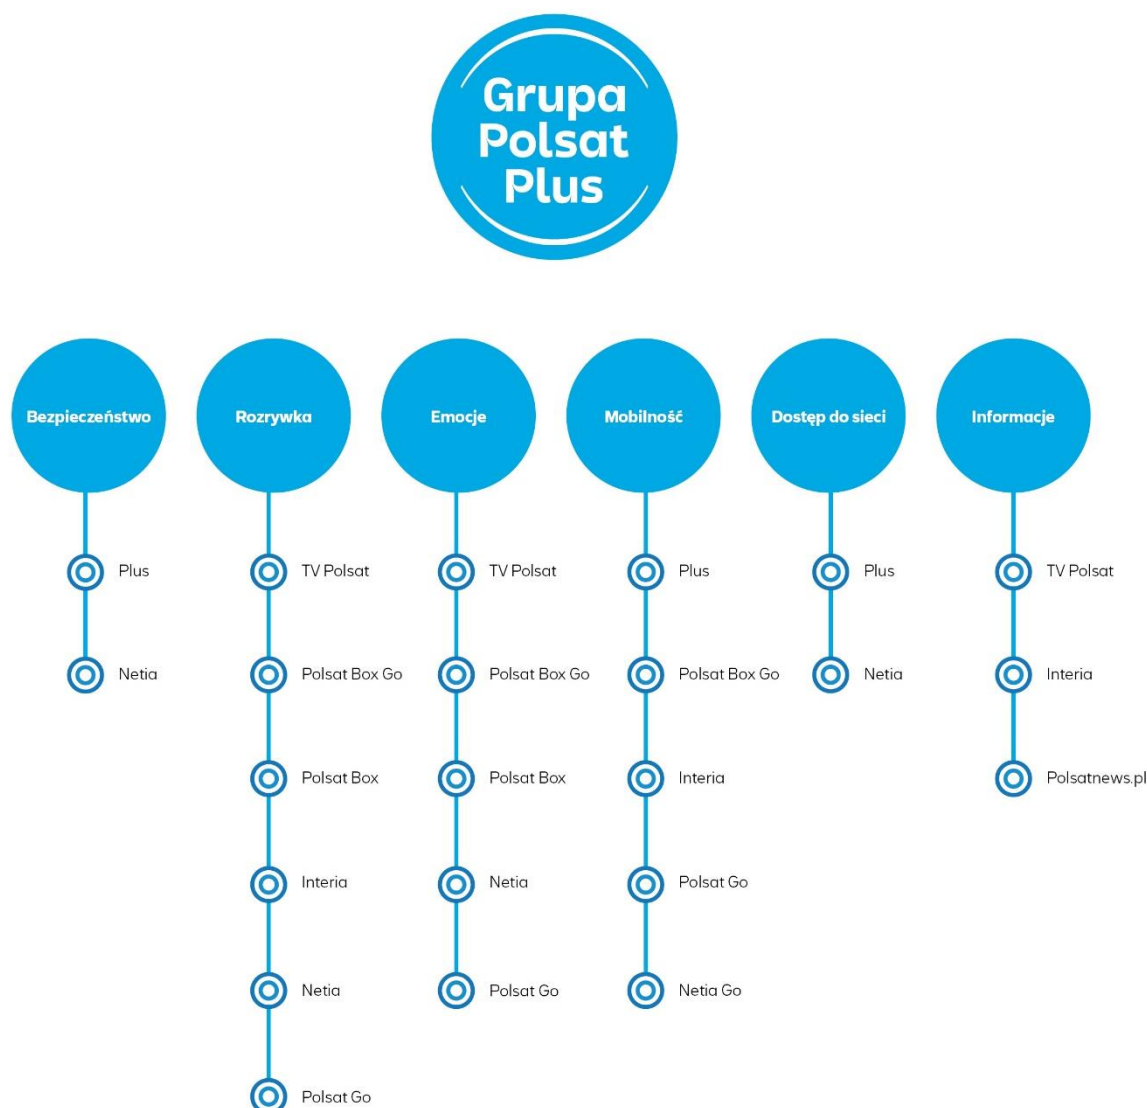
Grupa Polsat Plus

Bezpieczeństwo
Plus
Netia

Rozrywka
TV Polsat
Polsat Box Go
Polsat Box
Interia
Netia
Polsat Go

Emocje
TV Polsat
Polsat Box Go
Polsat Box
Netia
Polsat Go

Mobilność
Plus
Polsat Box Go
Interia
Polsat Go
Netia Go

Dostęp do sieci
Plus
Netia

Informacje
TV Polsat
Interia
Polsatnews.pl